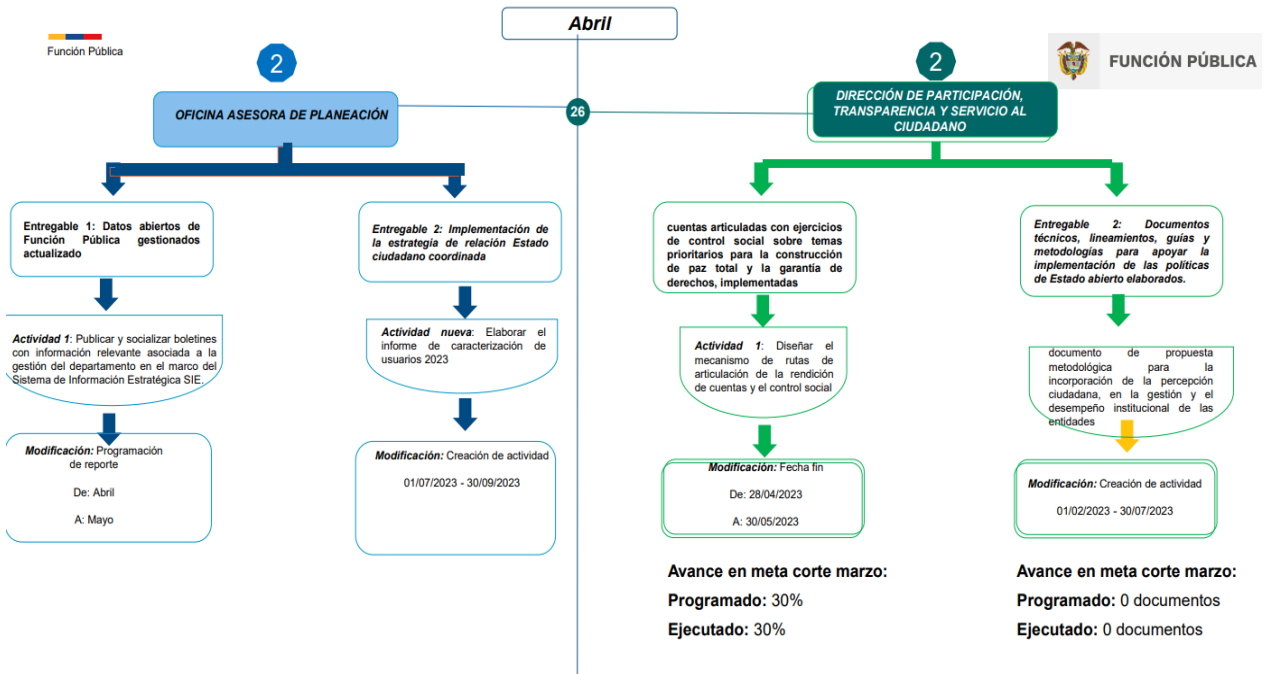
Función Pública

Abril

FUNCIÓN PÚBLICA

2

OFICINA ASESORA DE PLANEACIÓN

26

2

DIRECCIÓN DE PARTICIPACIÓN, TRANSPARENCIA Y SERVICIO AL CIUDADANO

Entregable 1: Datos abiertos de Función Pública gestionados actualizado

Actividad 1: Publicar y socializar boletines con información relevante asociada a la gestión del departamento en el marco del Sistema de Información Estratégica SIE.

Modificación: Programación de reporte

De: Abril

A: Mayo

Entregable 2: Implementación de la estrategia de relación Estado ciudadano coordinada

Actividad nueva: Elaborar el informe de caracterización de usuarios 2023

Modificación: Creación de actividad

01/07/2023 - 30/09/2023

cuentas articuladas con ejercicios de control social sobre temas prioritarios para la construcción de paz total y la garantía de derechos, implementadas

Actividad 1: Diseñar el mecanismo de rutas de articulación de la rendición de cuentas y el control social

Modificación: Fecha fin

De: 28/04/2023

A: 30/05/2023

Avance en meta corte marzo:

Programado: 30%

Ejecutado: 30%

Entregable 2: Documentos técnicos, lineamientos, guías y metodologías para apoyar la implementación de las políticas de Estado abierto elaborados.

documento de propuesta metodológica para la incorporación de la percepción ciudadana, en la gestión y el desempeño institucional de las entidades

Modificación: Creación de actividad

01/02/2023 - 30/07/2023

Avance en meta corte marzo:

Programado: 0 documentos

Ejecutado: 0 documentos